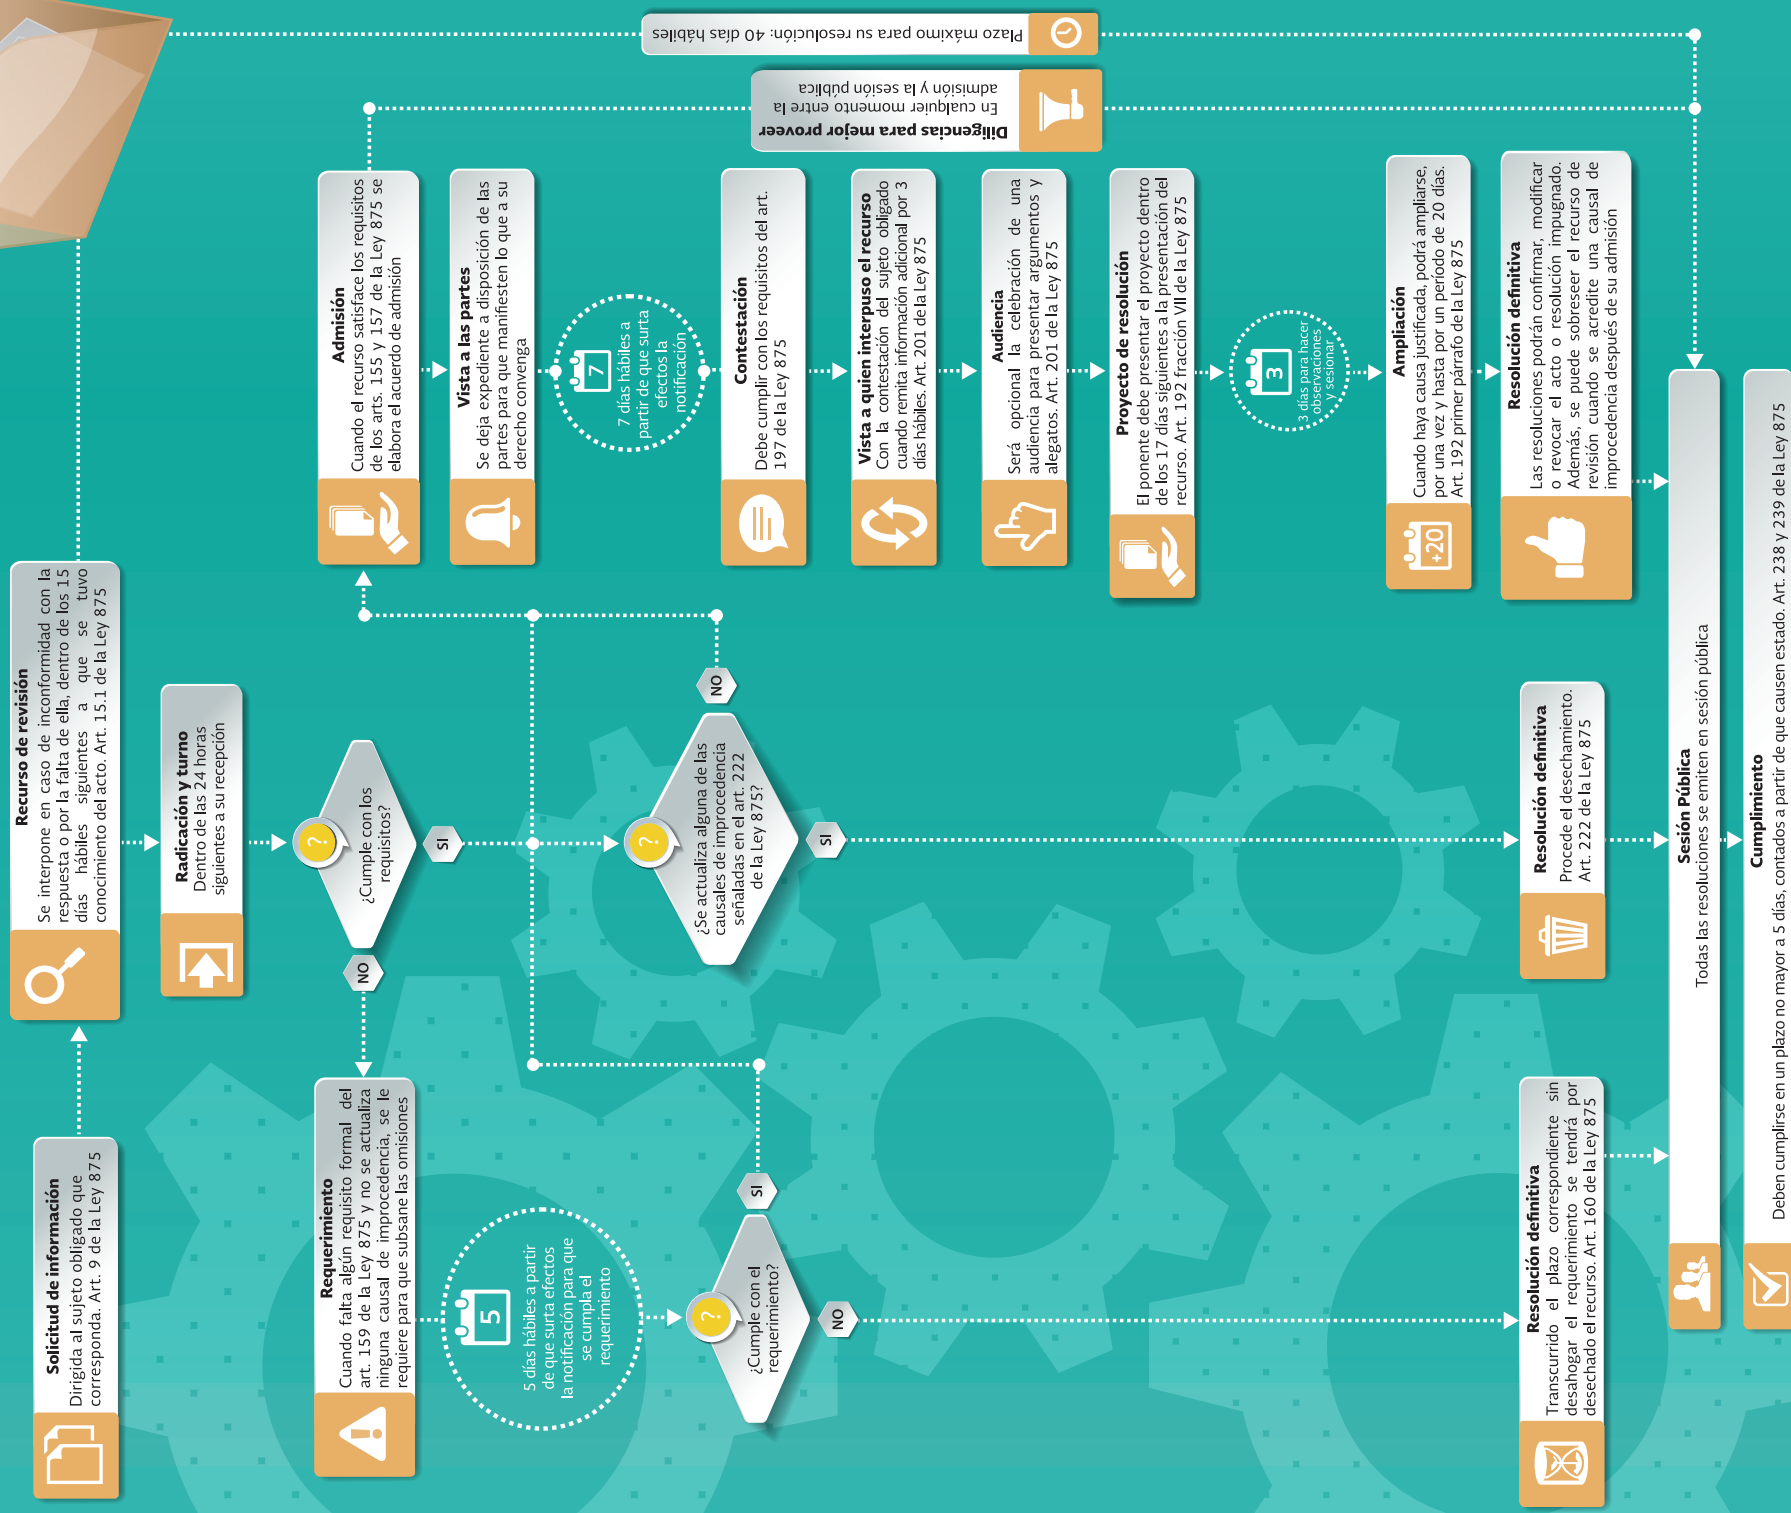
Solicitud de información
Dirigida al sujeto obligado que corresponda. Art. 9 de la Ley 875

Recurso de revisión
Se interpone en caso de inconformidad con la respuesta o por la falta de ella, dentro de los 15 días hábiles siguientes a que se tuvo conocimiento del acto. Art. 15.1 de la Ley 875

Radicación y turno
Dentro de las 24 horas siguientes a su recepción

¿Cumple con los requisitos?

SI

NO

Requerimiento
Cuando falta algún requisito formal del art. 159 de la Ley 875 y no se actualiza ninguna causal de improcedencia, se le requiere para que subsane las omisiones

5

5 días hábiles a partir de que surta efectos la notificación para que se cumpla el requerimiento

¿Cumple con el requerimiento?

SI

NO

¿Se actualiza alguna de las causales de improcedencia señaladas en el art. 222 de la Ley 875?

SI

NO

Admisión
Cuando el recurso satisface los requisitos de los arts. 155 y 157 de la Ley 875 se elabora el acuerdo de admisión

Vista a las partes
Se deja expediente a disposición de las partes para que manifiesten lo que a su derecho convenga

7

7 días hábiles a partir de que surta efectos la notificación

Contestación
Debe cumplir con los requisitos del art. 197 de la Ley 875

Vista a quien interpuso el recurso
Con la contestación del sujeto obligado cuando remita información adicional por 3 días hábiles. Art. 201 de la Ley 875

Audiencia
Será opcional la celebración de una audiencia para presentar argumentos y alegatos. Art. 201 de la Ley 875

Proyecto de resolución
El ponente debe presentar el proyecto dentro de los 17 días siguientes a la presentación del recurso. Art. 192 fracción VII de la Ley 875

3

3 días para hacer observaciones y sesionar

Ampliación
Cuando haya causa justificada, podrá ampliarse, por una vez y hasta por un período de 20 días. Art. 192 primer párrafo de la Ley 875

+20

Resolución definitiva
Las resoluciones podrán confirmar, modificar o revocar el acto o resolución impugnado. Además, se puede sobreseer el recurso de revisión cuando se acredite una causal de improcedencia después de su admisión

Diligencias para mejor proveer
En cualquier momento entre la admisión y la sesión pública

Plazo máximo para su resolución: 40 días hábiles

Resolución definitiva
Procede el desechamiento. Art. 222 de la Ley 875

Resolución definitiva
Transcurrido el plazo correspondiente sin desahogar el requerimiento se tendrá por desechado el recurso. Art. 160 de la Ley 875

Sesión Pública
Todas las resoluciones se emiten en sesión pública

Cumplimiento
Deben cumplirse en un plazo no mayor a 5 días, contados a partir de que causen estado. Art. 238 y 239 de la Ley 875